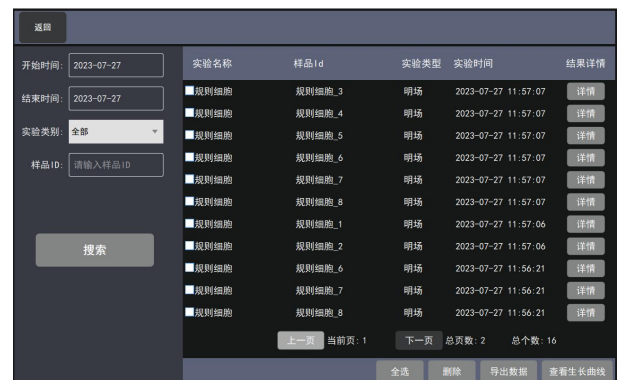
返回

开始时间: 2023-07-27

结束时间: 2023-07-27

实验类别: 全部

样品ID: 请输入样品ID

搜索

| 实验名称 | 样品Id | 实验类型 | 实验时间 | 结果详情 |
|---|---|---|---|---|
| 规则细胞 | 规则细胞_3 | 明场 | 2023-07-27 11:57:07 | 详情 |
| 规则细胞 | 规则细胞_4 | 明场 | 2023-07-27 11:57:07 | 详情 |
| 规则细胞 | 规则细胞_5 | 明场 | 2023-07-27 11:57:07 | 详情 |
| 规则细胞 | 规则细胞_6 | 明场 | 2023-07-27 11:57:07 | 详情 |
| 规则细胞 | 规则细胞_7 | 明场 | 2023-07-27 11:57:07 | 详情 |
| 规则细胞 | 规则细胞_8 | 明场 | 2023-07-27 11:57:07 | 详情 |
| 规则细胞 | 规则细胞_1 | 明场 | 2023-07-27 11:57:06 | 详情 |
| 规则细胞 | 规则细胞_2 | 明场 | 2023-07-27 11:57:06 | 详情 |
| 规则细胞 | 规则细胞_6 | 明场 | 2023-07-27 11:56:21 | 详情 |
| 规则细胞 | 规则细胞_7 | 明场 | 2023-07-27 11:56:21 | 详情 |
| 规则细胞 | 规则细胞_8 | 明场 | 2023-07-27 11:56:21 | 详情 |

上一页 当前页: 1 下一页 总页数: 2 总个数: 16

全选 删除 导出数据 查看生长曲线